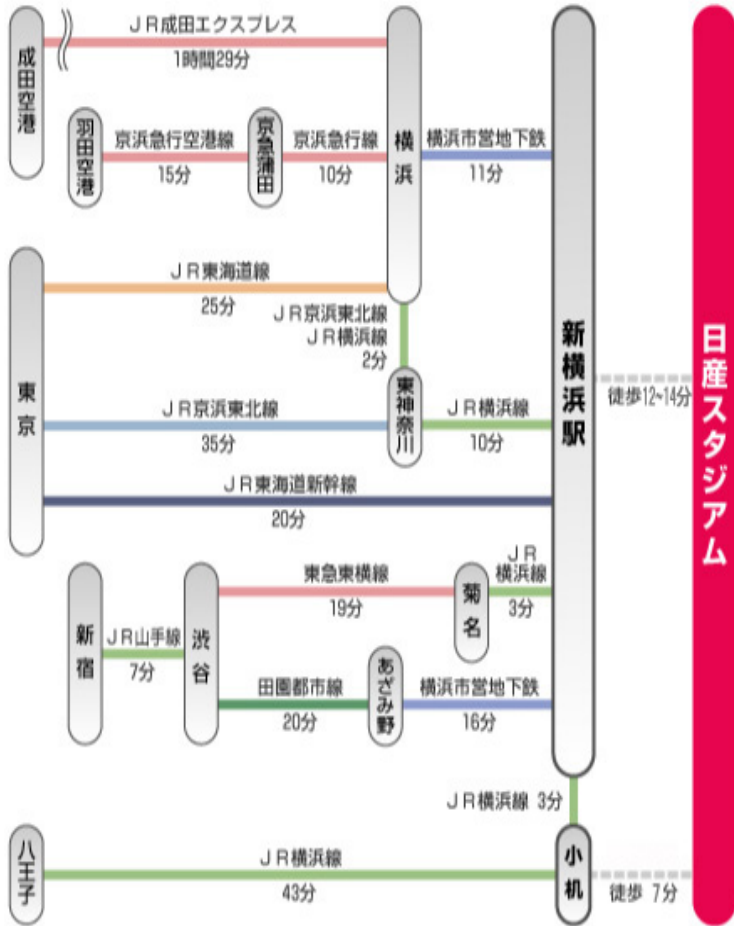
成田空港

ＪＲ成田エクスプレス
1時間29分

羽田空港

京浜急行空港線
15分

京急蒲田

京浜急行線
10分

横浜

横浜市営地下鉄
11分

東京

ＪＲ東海道線
25分

ＪＲ京浜東北線
ＪＲ横浜線
2分

ＪＲ京浜東北線
35分

東神奈川

ＪＲ横浜線
10分

ＪＲ東海道新幹線
20分

新横浜駅

徒歩12~14分

日産スタジアム

新宿

ＪＲ山手線
7分

渋谷

東急東横線
19分

菊名

ＪＲ横浜線
3分

田園都市線
20分

あざみ野

横浜市営地下鉄
16分

ＪＲ横浜線 3分

八王子

ＪＲ横浜線
43分

小机

徒歩 7分